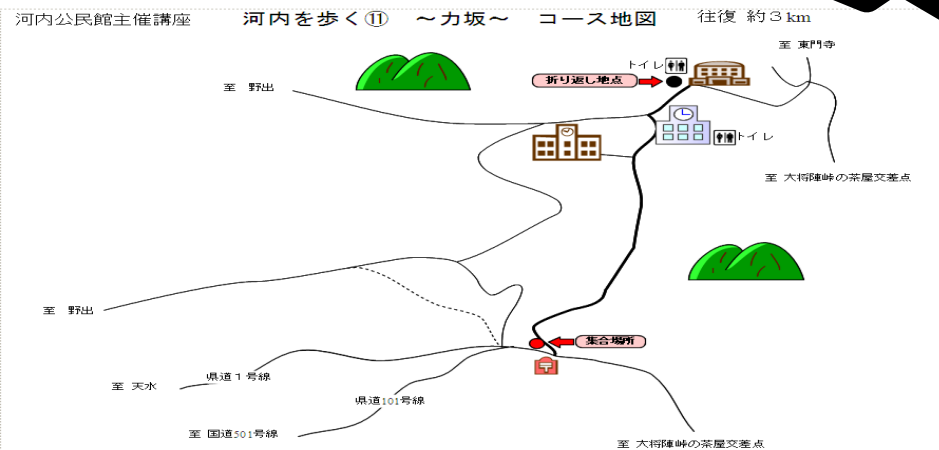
河内公民館主催講座　河内を歩く⑪　～力坂～　コース地図　往復 約３km

至 東門寺

トイレ

折り返し地点

至 野出

トイレ

至 大将陣峠の茶屋交差点

至 野出

集合場所

至 天水

県道１号線

県道101号線

至 国道501号線

至 大将陣峠の茶屋交差点